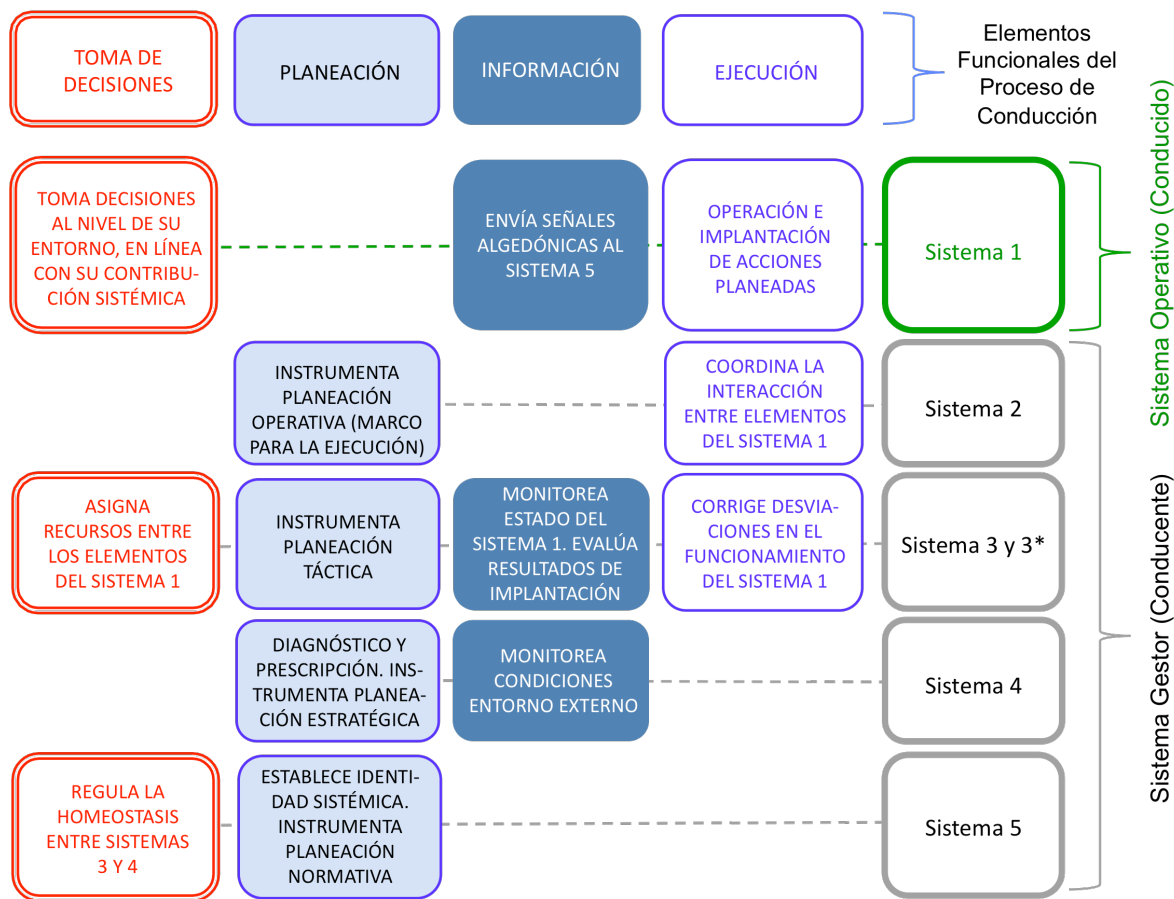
TOMA DE DECISIONES

PLANEACIÓN

INFORMACIÓN

EJECUCIÓN

Elementos Funcionales del Proceso de Conducción

TOMA DECISIONES AL NIVEL DE SU ENTORNO, EN LÍNEA CON SU CONTRIBUCIÓN SISTÉMICA

ENVÍA SEÑALES ALGEDÓNICAS AL SISTEMA 5

OPERACIÓN E IMPLANTACIÓN DE ACCIONES PLANEADAS

Sistema 1

Sistema Operativo (Conducido)

INSTRUMENTA PLANEACIÓN OPERATIVA (MARCO PARA LA EJECUCIÓN)

COORDINA LA INTERACCIÓN ENTRE ELEMENTOS DEL SISTEMA 1

Sistema 2

ASIGNA RECURSOS ENTRE LOS ELEMENTOS DEL SISTEMA 1

INSTRUMENTA PLANEACIÓN TÁCTICA

MONITOREA ESTADO DEL SISTEMA 1. EVALÚA RESULTADOS DE IMPLANTACIÓN

CORRIGE DESVIACIONES EN EL FUNCIONAMIENTO DEL SISTEMA 1

Sistema 3 y 3*

DIAGNÓSTICO Y PRESCRIPCIÓN. INSTRUMENTA PLANEACIÓN ESTRATÉGICA

MONITOREA CONDICIONES ENTORNO EXTERNO

Sistema 4

REGULA LA HOMEOSTASIS ENTRE SISTEMAS 3 Y 4

ESTABLECE IDENTIDAD SISTÉMICA. INSTRUMENTA PLANEACIÓN NORMATIVA

Sistema 5

Sistema Gestor (Conducente)